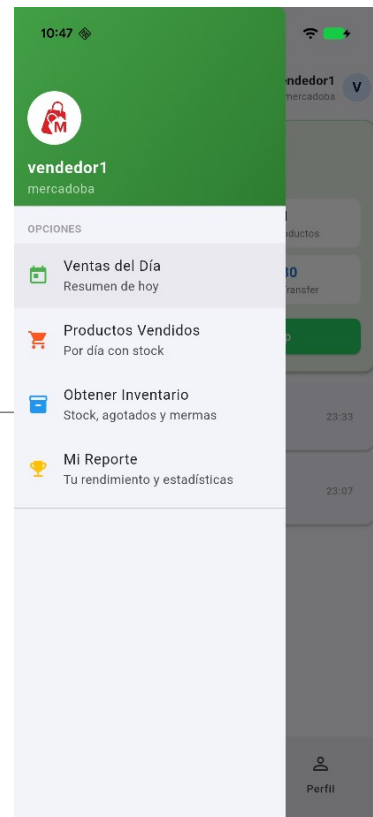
10:47

vendedor1
mercadoba

OPCIONES

Ventas del Día
Resumen de hoy

Productos Vendidos
Por día con stock

Obtener Inventario
Stock, agotados y mermas

Mi Reporte
Tu rendimiento y estadísticas

endedor1
mercadoba
V

oductos

30
ransfer

23:33

23:07

Perfil